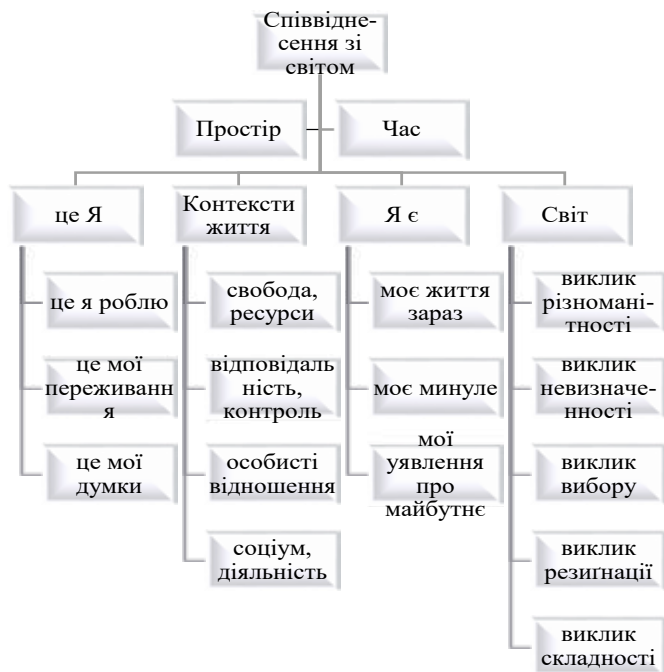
Співвіднесення зі світом

Простір

Час

це Я

це я роблю

це мої переживання

це мої думки

Контексти життя

свобода, ресурси

відповідальність, контроль

особисті відношення

соціум, діяльність

Я є

моє життя зараз

моє минуле

мої уявлення про майбутнє

Світ

виклик різноманітності

виклик невизначеності

виклик вибору

виклик резиґнації

виклик складності